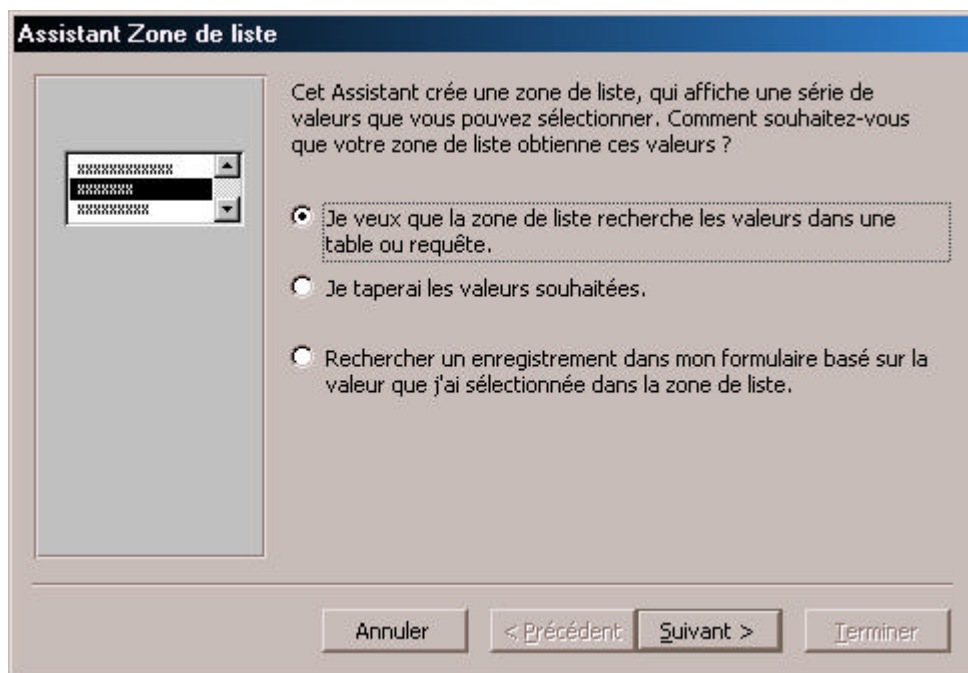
Assistant Zone de liste

xxxxxxxxxxxx
xxxxxxx
xxxxxxxxx

Cet Assistant crée une zone de liste, qui affiche une série de valeurs que vous pouvez sélectionner. Comment souhaitez-vous que votre zone de liste obtienne ces valeurs ?

Je veux que la zone de liste recherche les valeurs dans une table ou requête.

Je taperai les valeurs souhaitées.

Rechercher un enregistrement dans mon formulaire basé sur la valeur que j'ai sélectionnée dans la zone de liste.

Annuler | < Précédent | Suivant > | Terminer